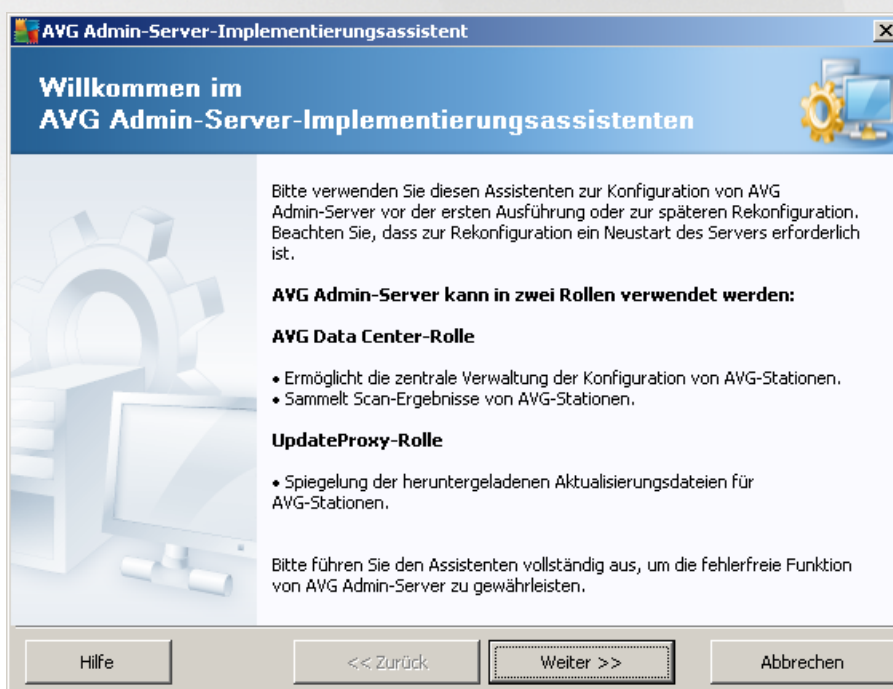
AVG Admin-Server-Implementierungsassistent

Willkommen im
AVG Admin-Server-Implementierungsassistenten

Bitte verwenden Sie diesen Assistenten zur Konfiguration von AVG Admin-Server vor der ersten Ausführung oder zur späteren Rekonfiguration. Beachten Sie, dass zur Rekonfiguration ein Neustart des Servers erforderlich ist.

AVG Admin-Server kann in zwei Rollen verwendet werden:

AVG Data Center-Rolle

• Ermöglicht die zentrale Verwaltung der Konfiguration von AVG-Stationen.
• Sammelt Scan-Ergebnisse von AVG-Stationen.

UpdateProxy-Rolle

• Spiegelung der heruntergeladenen Aktualisierungsdateien für AVG-Stationen.

Bitte führen Sie den Assistenten vollständig aus, um die fehlerfreie Funktion von AVG Admin-Server zu gewährleisten.

Hilfe | << Zurück | Weiter >> | Abbrechen